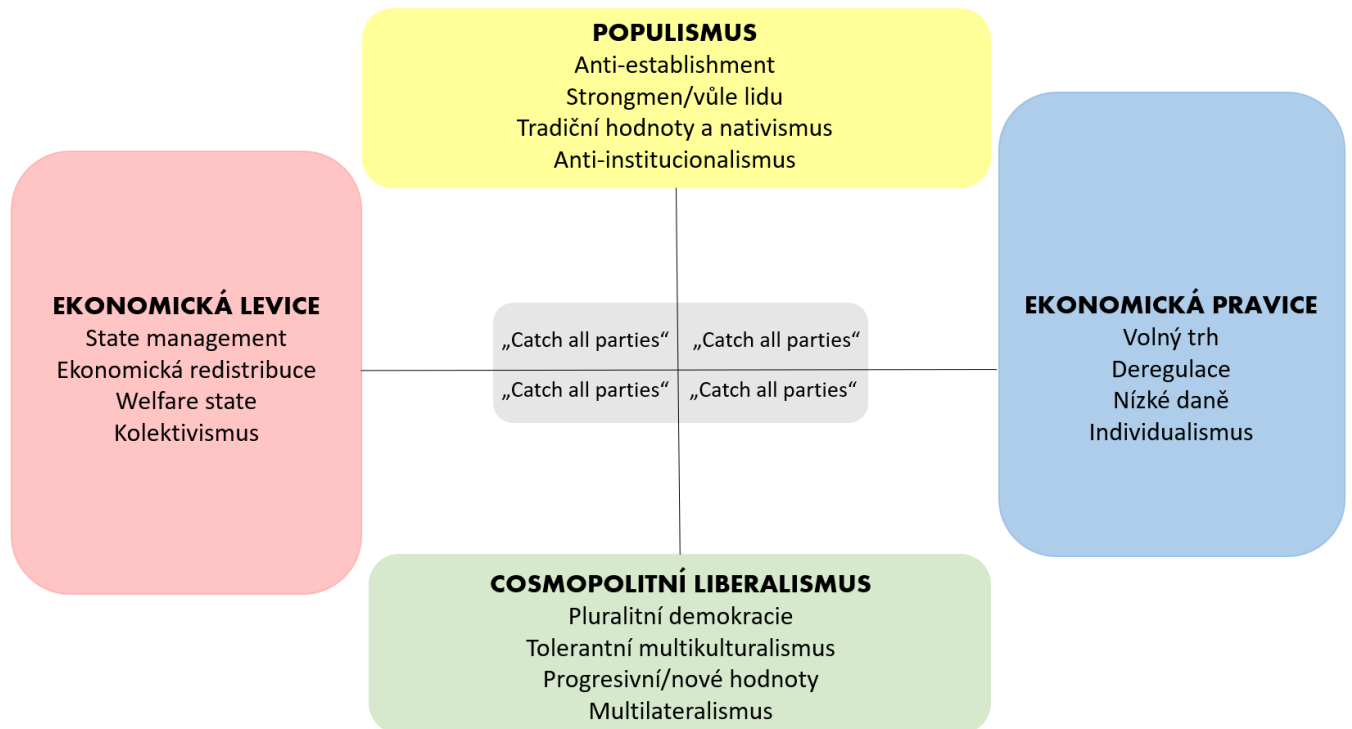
POPULISMUS
Anti-establishment
Strongmen/vůle lidu
Tradiční hodnoty a nativismus
Anti-institucionalismus

EKONOMICKÁ LEVICE
State management
Ekonomická redistribuce
Welfare state
Kolektivismus

„Catch all parties“ „Catch all parties“
„Catch all parties“ „Catch all parties“

EKONOMICKÁ PRAVICE
Volný trh
Deregulace
Nízké daně
Individualismus

COSMOPOLITNÍ LIBERALISMUS
Pluralitní demokracie
Tolerantní multikulturalismus
Progresivní/nové hodnoty
Multilateralismus